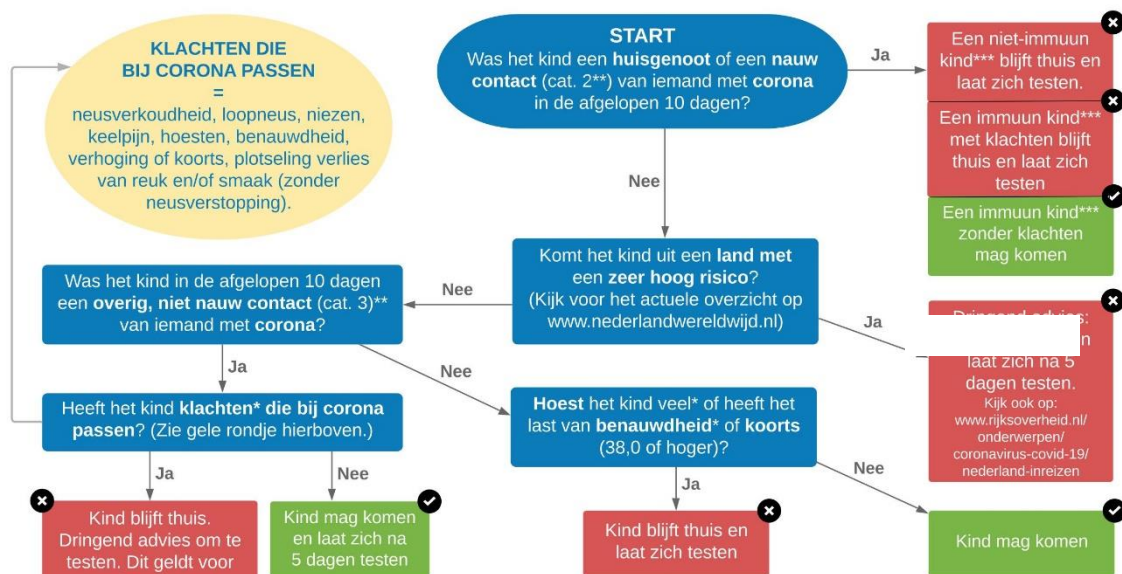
KLACHTEN DIE BIJ CORONA PASSEN
=
neusverkoudheid, loopneus, niezen, keelpijn, hoesten, benauwdheid, verhoging of koorts, plotseling verlies van reuk en/of smaak (zonder neusverstopping).

START
Was het kind een huisgenoot of een nauw contact (cat. 2**) van iemand met corona in de afgelopen 10 dagen?

Ja

Een niet-immuun kind*** blijft thuis en laat zich testen.

Een immuun kind*** met klachten blijft thuis en laat zich testen

Een immuun kind*** zonder klachten mag komen

Nee

Komt het kind uit een land met een zeer hoog risico? (Kijk voor het actuele overzicht op www.nederlandwereldwijd.nl)

Nee

Ja

Dringend advies: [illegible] laat zich na 5 dagen testen.
Kijk ook op: www.rijksoverheid.nl/ onderwerpen/ coronavirus-covid-19/ nederland-inreizen

Was het kind in de afgelopen 10 dagen een overig, niet nauw contact (cat. 3)** van iemand met corona?

Ja

Nee

Heeft het kind klachten* die bij corona passen? (Zie gele rondje hierboven.)

Hoest het kind veel* of heeft het last van benauwdheid* of koorts (38,0 of hoger)?

Ja

Nee

Ja

Nee

Kind blijft thuis. Dringend advies om te testen. Dit geldt voor

Kind mag komen en laat zich na 5 dagen testen

Kind blijft thuis en laat zich testen

Kind mag komen